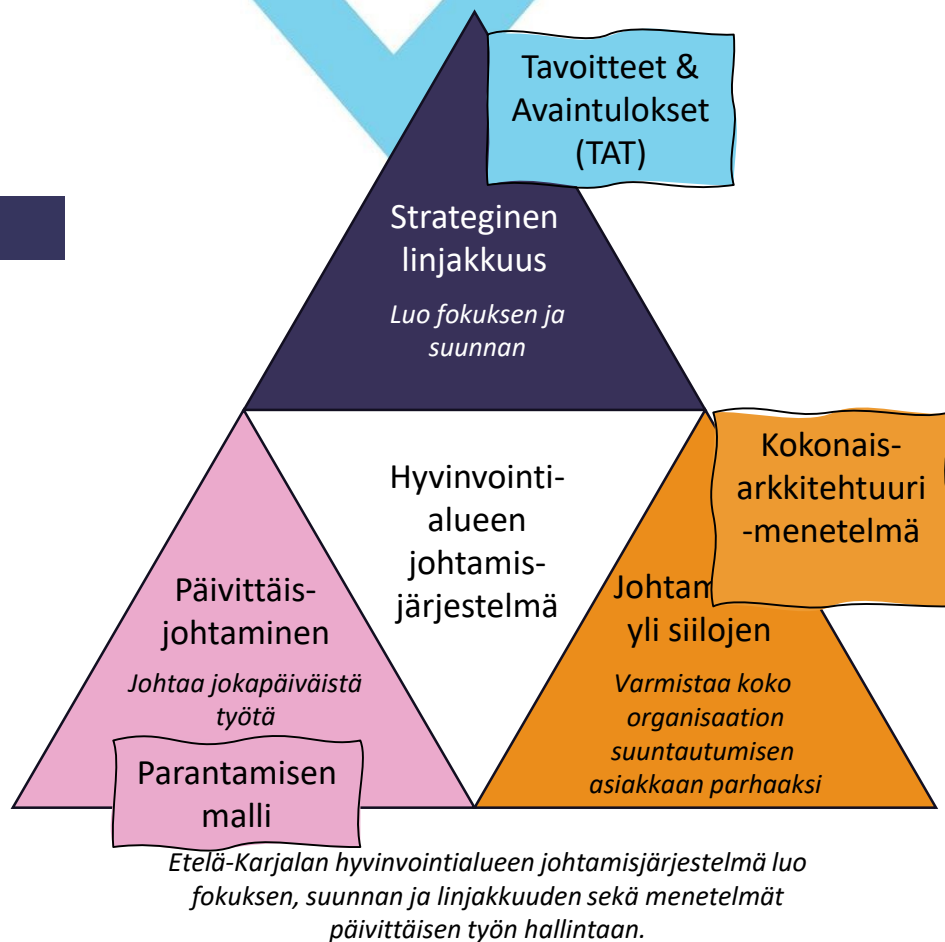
Tavoitteet & Avaintulokset (TAT)

Strateginen linjakkuus

*Luo fokuksen ja suunnan*

Hyvinvointialueen johtamisjärjestelmä

Kokonaisarkkitehtuuri -menetelmä

Päivittäisjohtaminen

*Johtaa jokapäiväistä työtä*

Parantamisen malli

Johtam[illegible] yli siilojen

*Varmistaa koko organisaation suuntautumisen asiakkaan parhaaksi*

*Etelä-Karjalan hyvinvointialueen johtamisjärjestelmä luo fokuksen, suunnan ja linjakkuuden sekä menetelmät päivittäisen työn hallintaan.*